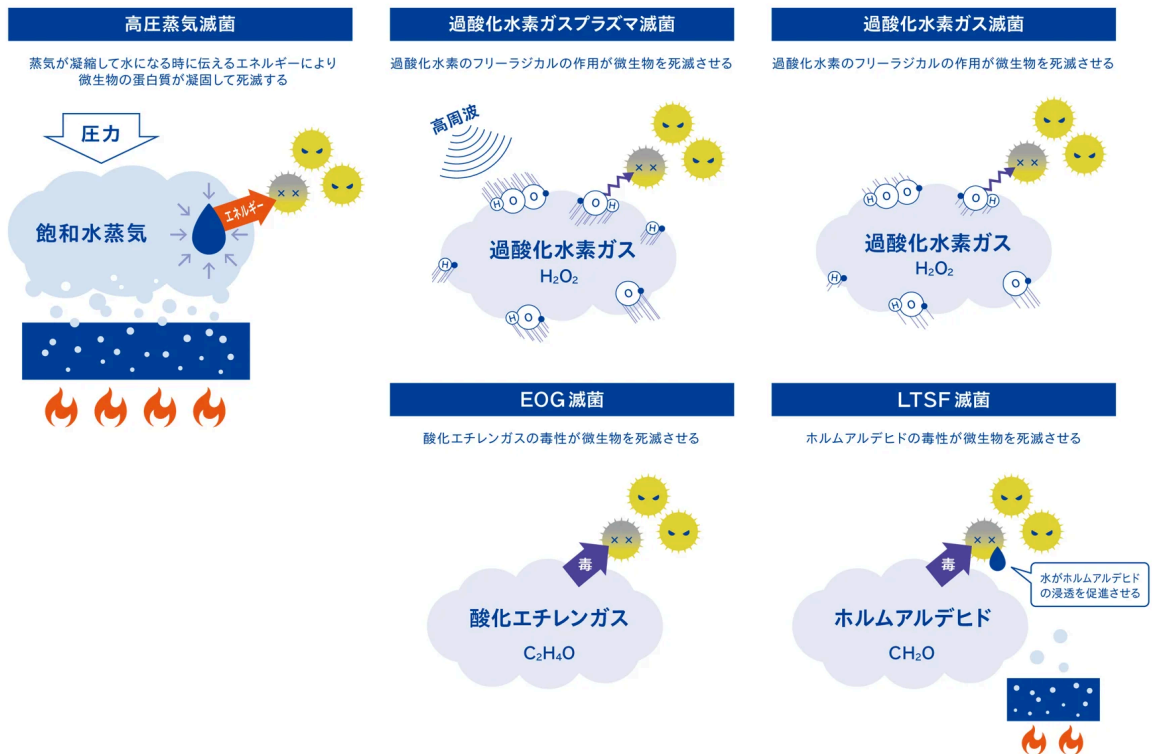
高圧蒸気滅菌

蒸気が凝縮して水になる時に伝えるエネルギーにより微生物の蛋白質が凝固して死滅する

圧力

飽和水蒸気

エネルギー

過酸化水素ガスプラズマ滅菌

過酸化水素のフリーラジカルの作用が微生物を死滅させる

高周波

H O O

O H

H

H

過酸化水素ガス

$H_2O_2$

O

H O

過酸化水素ガス滅菌

過酸化水素のフリーラジカルの作用が微生物を死滅させる

H O O

O H

過酸化水素ガス

$H_2O_2$

H

O

H O

EOG滅菌

酸化エチレンガスの毒性が微生物を死滅させる

毒

酸化エチレンガス

$C_2H_4O$

LTSF滅菌

ホルムアルデヒドの毒性が微生物を死滅させる

毒

水がホルムアルデヒドの浸透を促進させる

ホルムアルデヒド

$CH_2O$